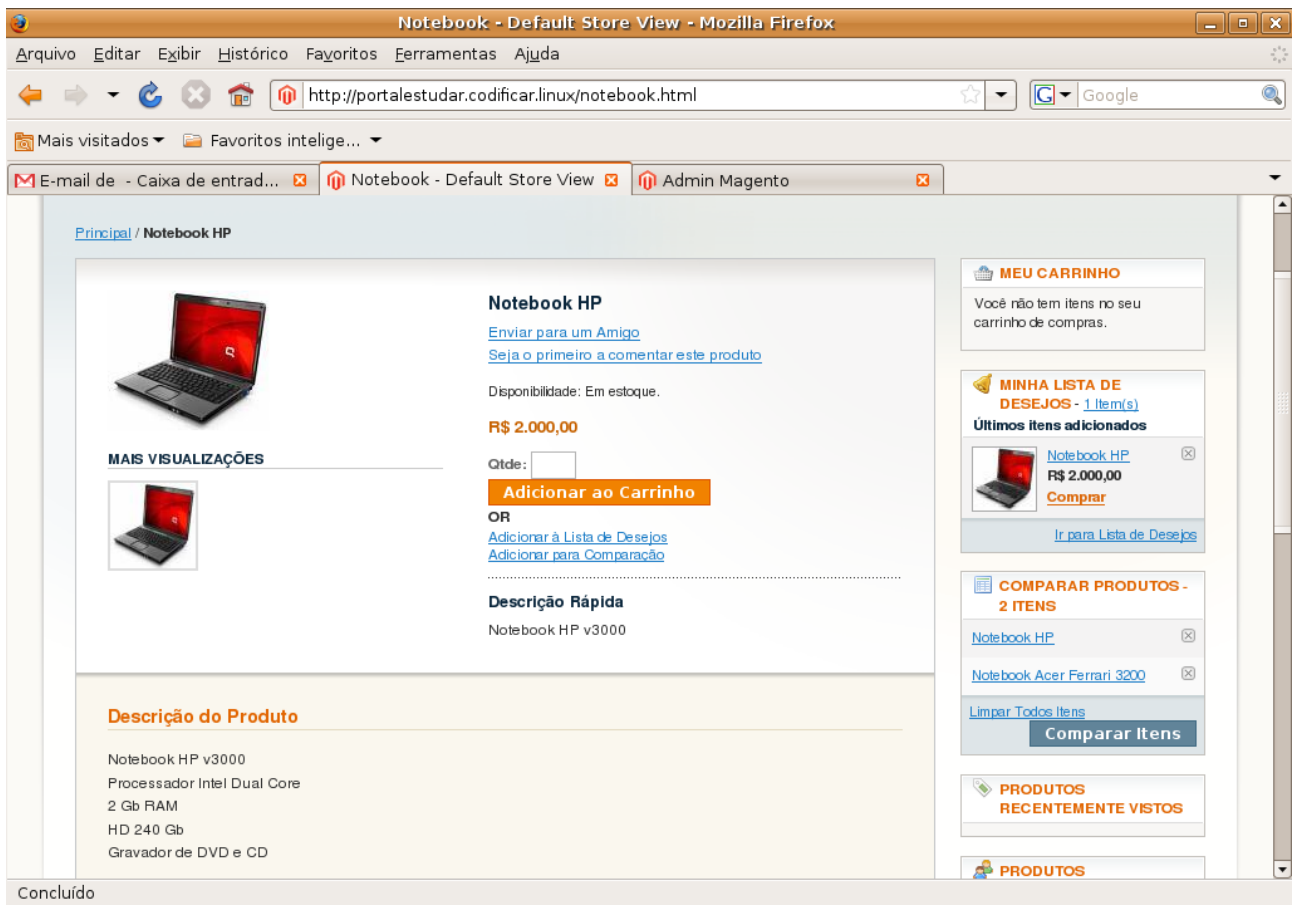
Notebook - Default Store View - Mozilla Firefox

Arquivo Editar Exibir Histórico Favoritos Ferramentas Ajuda

http://portalestudar.codificar.linux/notebook.html

Google

Mais visitados ▾ Favoritos intelige... ▾

E-mail de - Caixa de entrad...
Notebook - Default Store View
Admin Magento

Principal / Notebook HP

Notebook HP

Enviar para um Amigo

Seja o primeiro a comentar este produto

Disponibilidade: Em estoque.

R$ 2.000,00

MAIS VISUALIZAÇÕES

Qtde:

Adicionar ao Carrinho

OR

Adicionar à Lista de Desejos

Adicionar para Comparação

Descrição Rápida

Notebook HP v3000

Descrição do Produto

Notebook HP v3000
Processador Intel Dual Core
2 Gb RAM
HD 240 Gb
Gravador de DVD e CD

MEU CARRINHO

Você não tem itens no seu carrinho de compras.

MINHA LISTA DE DESEJOS - 1 Item(s)

Últimos itens adicionados

Notebook HP
R$ 2.000,00
Comprar

Ir para Lista de Desejos

COMPARAR PRODUTOS - 2 ITENS

Notebook HP

Notebook Acer Ferrari 3200

Limpar Todos Itens

Comparar Itens

PRODUTOS RECENTEMENTE VISTOS

PRODUTOS

Concluído